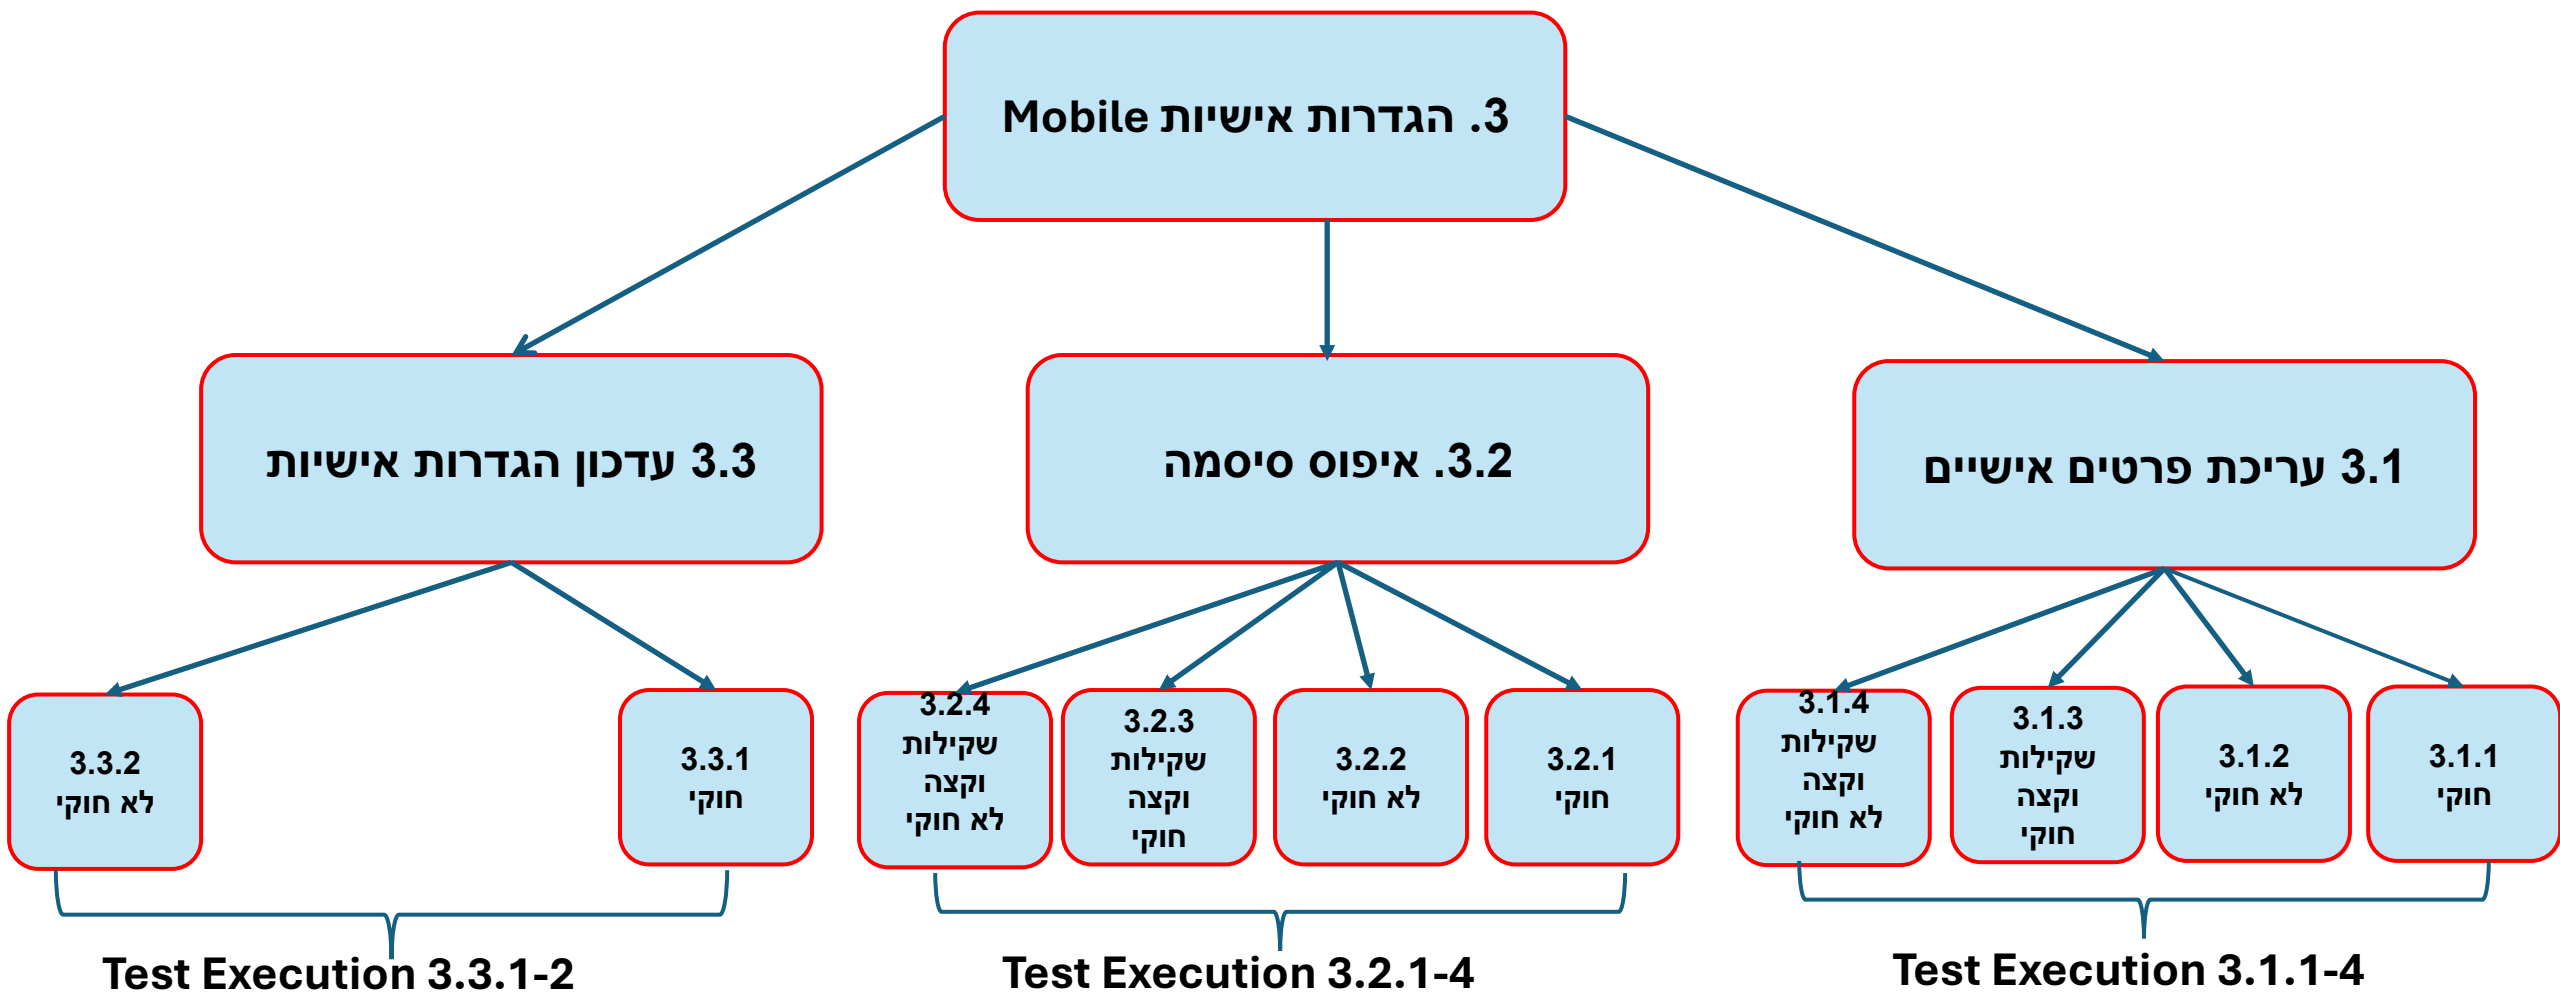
3. הגדרות אישיות Mobile

3.1 עריכת פרטים אישיים

3.2. איפוס סיסמה

3.3 עדכון הגדרות אישיות

3.1.1 חוקי

3.1.2 לא חוקי

3.1.3 שקילות וקצה חוקי

3.1.4 שקילות וקצה לא חוקי

3.2.1 חוקי

3.2.2 לא חוקי

3.2.3 שקילות וקצה חוקי

3.2.4 שקילות וקצה לא חוקי

3.3.1 חוקי

3.3.2 לא חוקי

Test Execution 3.1.1-4

Test Execution 3.2.1-4

Test Execution 3.3.1-2